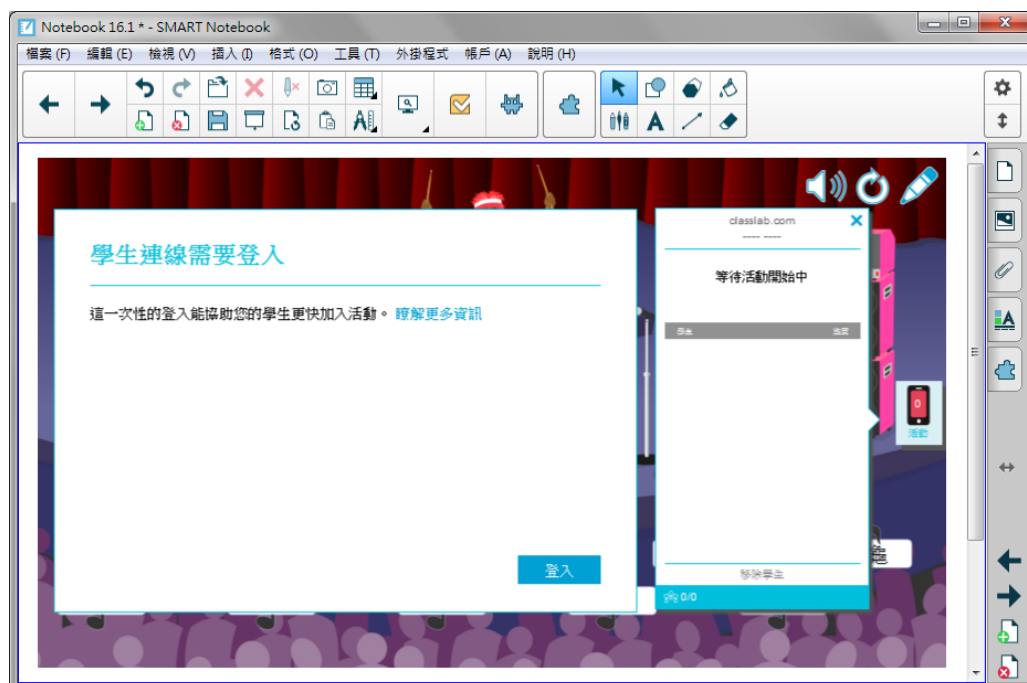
Notebook 16.1 * - SMART Notebook

檔案 (F) 編輯 (E) 檢視 (V) 插入 (I) 格式 (O) 工具 (T) 外掛程式 帳戶 (A) 說明 (H)

學生連線需要登入

這一次性的登入能協助您的學生更快加入活動。 瞭解更多資訊

登入

classlab.com

---- ----

等待活動開始中

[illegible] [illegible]

移除學生

0/0

0

活動